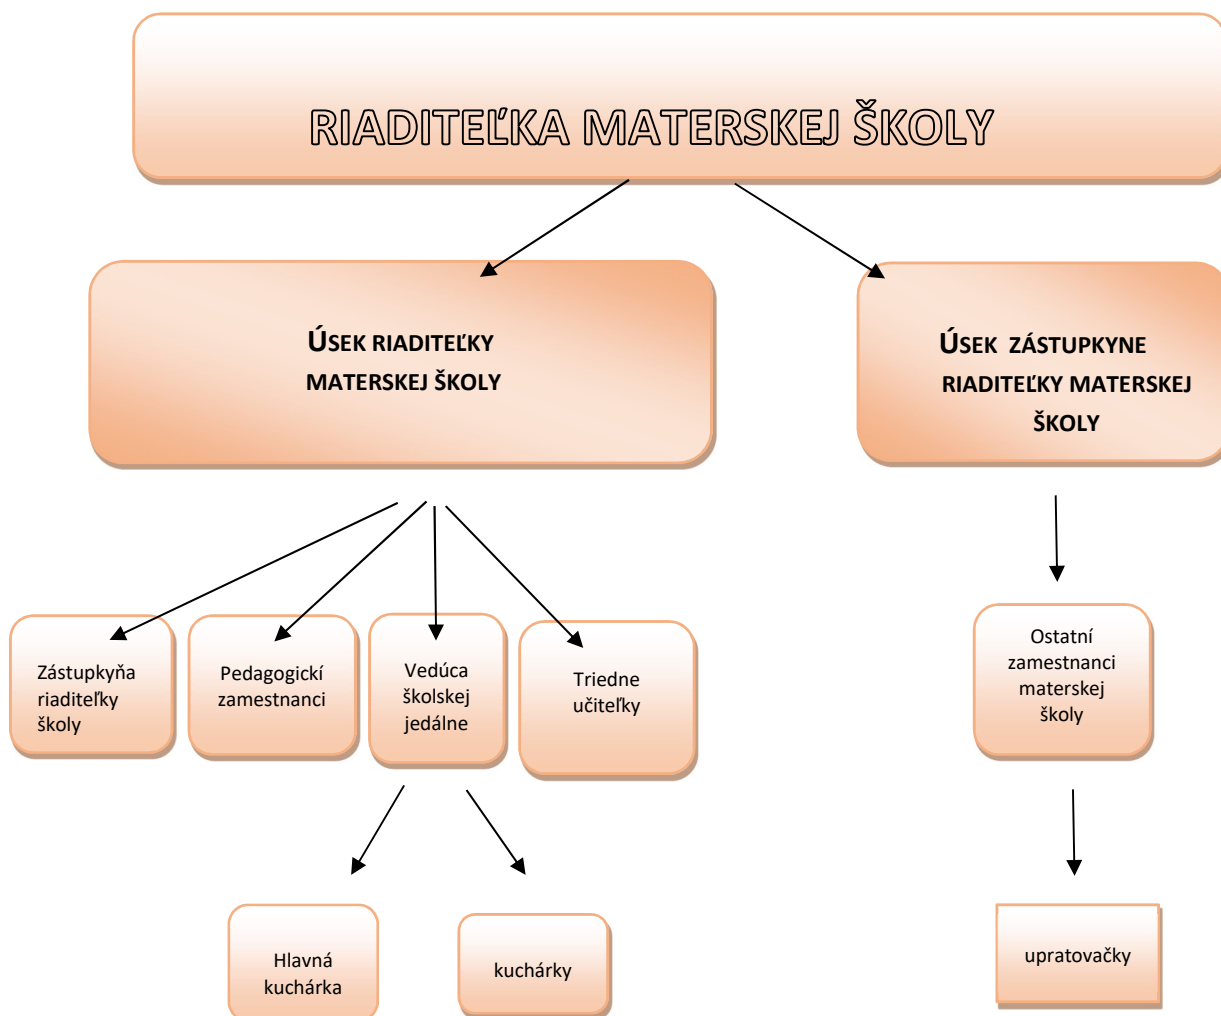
RIADITEĽKA MATERSKEJ ŠKOLY

ÚSEK RIADITEĽKY MATERSKEJ ŠKOLY

ÚSEK ZÁSTUPKYNE RIADITEĽKY MATERSKEJ ŠKOLY

Zástupkyňa riaditeľky školy

Pedagogickí zamestnanci

Vedúca školskej jedálne

Triedne učiteľky

Ostatní zamestnanci materskej školy

Hlavná kuchárka

kuchárky

upratovačky